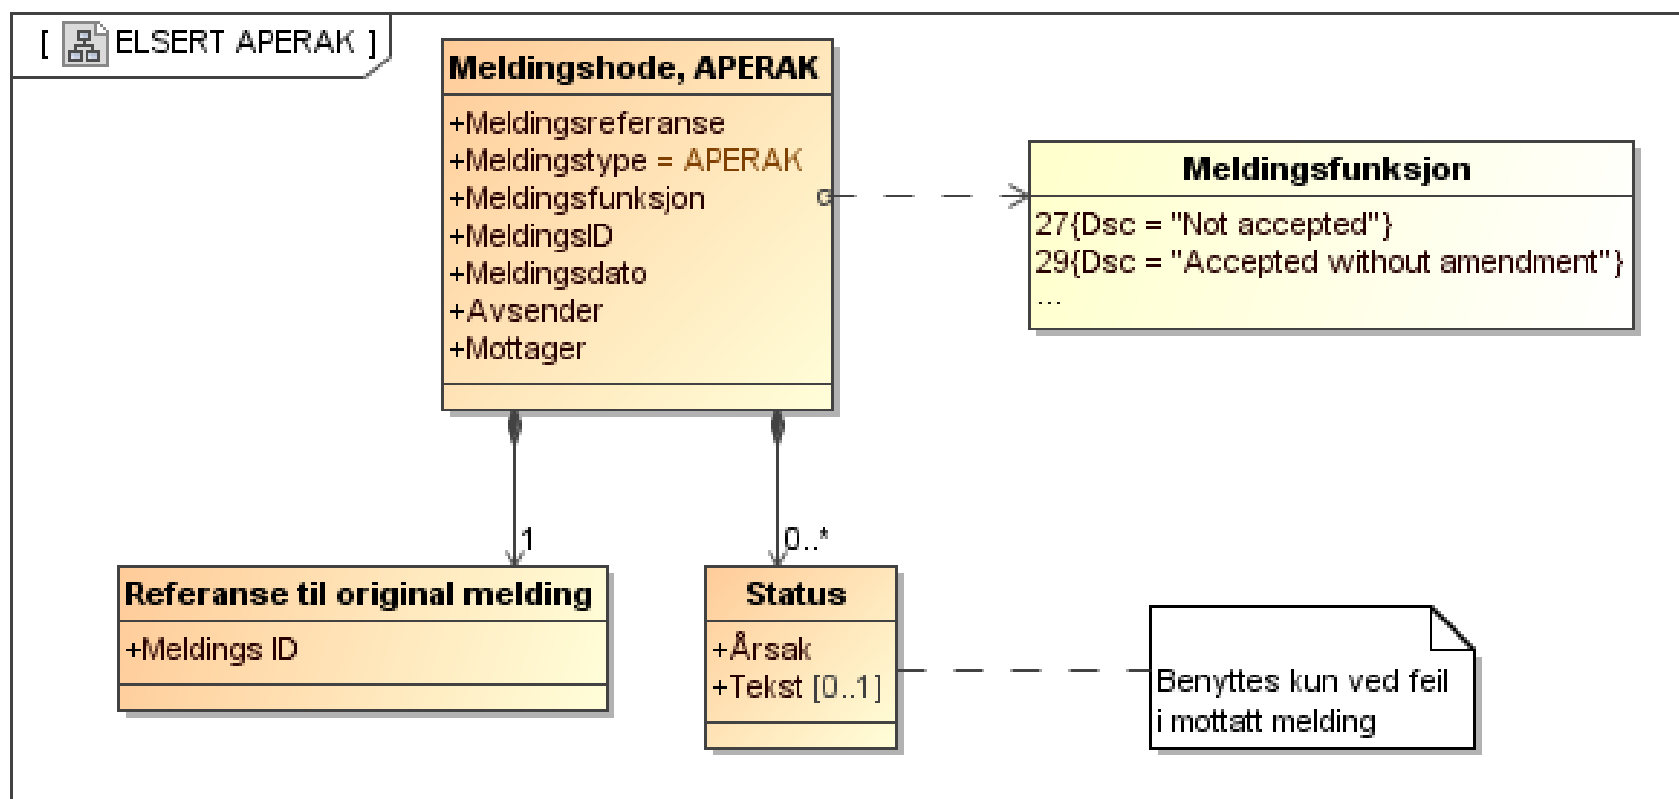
[ ELSERT APERAK ]

Meldingshode, APERAK
+Meldingsreferanse
+Meldingstype = APERAK
+Meldingsfunksjon
+MeldingsID
+Meldingsdato
+Avsender
+Mottager

Meldingsfunksjon
27{Dsc = "Not accepted"}
29{Dsc = "Accepted without amendment"}
...

1

0..*

Referanse til original melding
+Meldings ID

Status
+Årsak
+Tekst [0..1]

Benyttes kun ved feil i mottatt melding